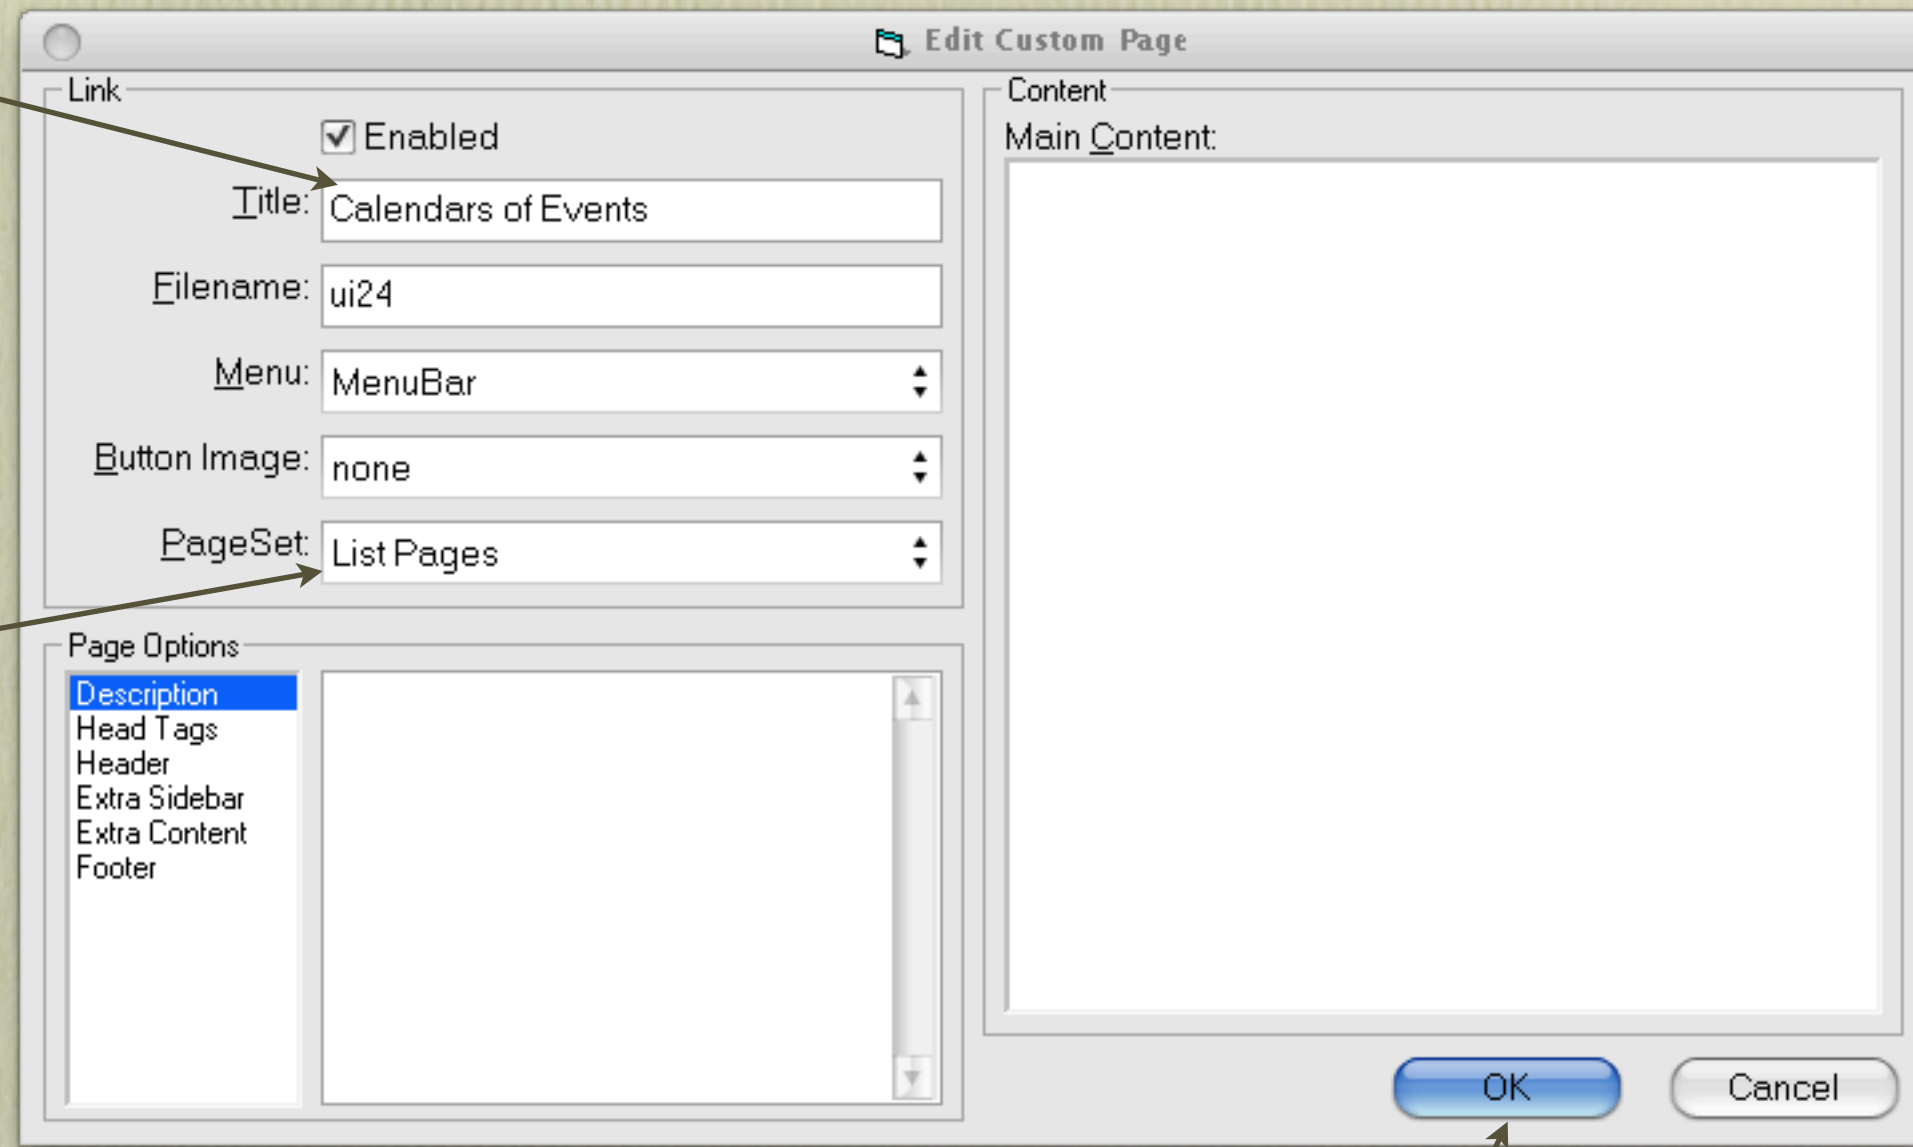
Edit Custom Page

Link

Enabled

Title: Calendars of Events

Filename: ui24

Menu: MenuBar

Button Image: none

PageSet: List Pages

Page Options

Description
Head Tags
Header
Extra Sidebar
Extra Content
Footer

Content

Main Content:

OK

Cancel